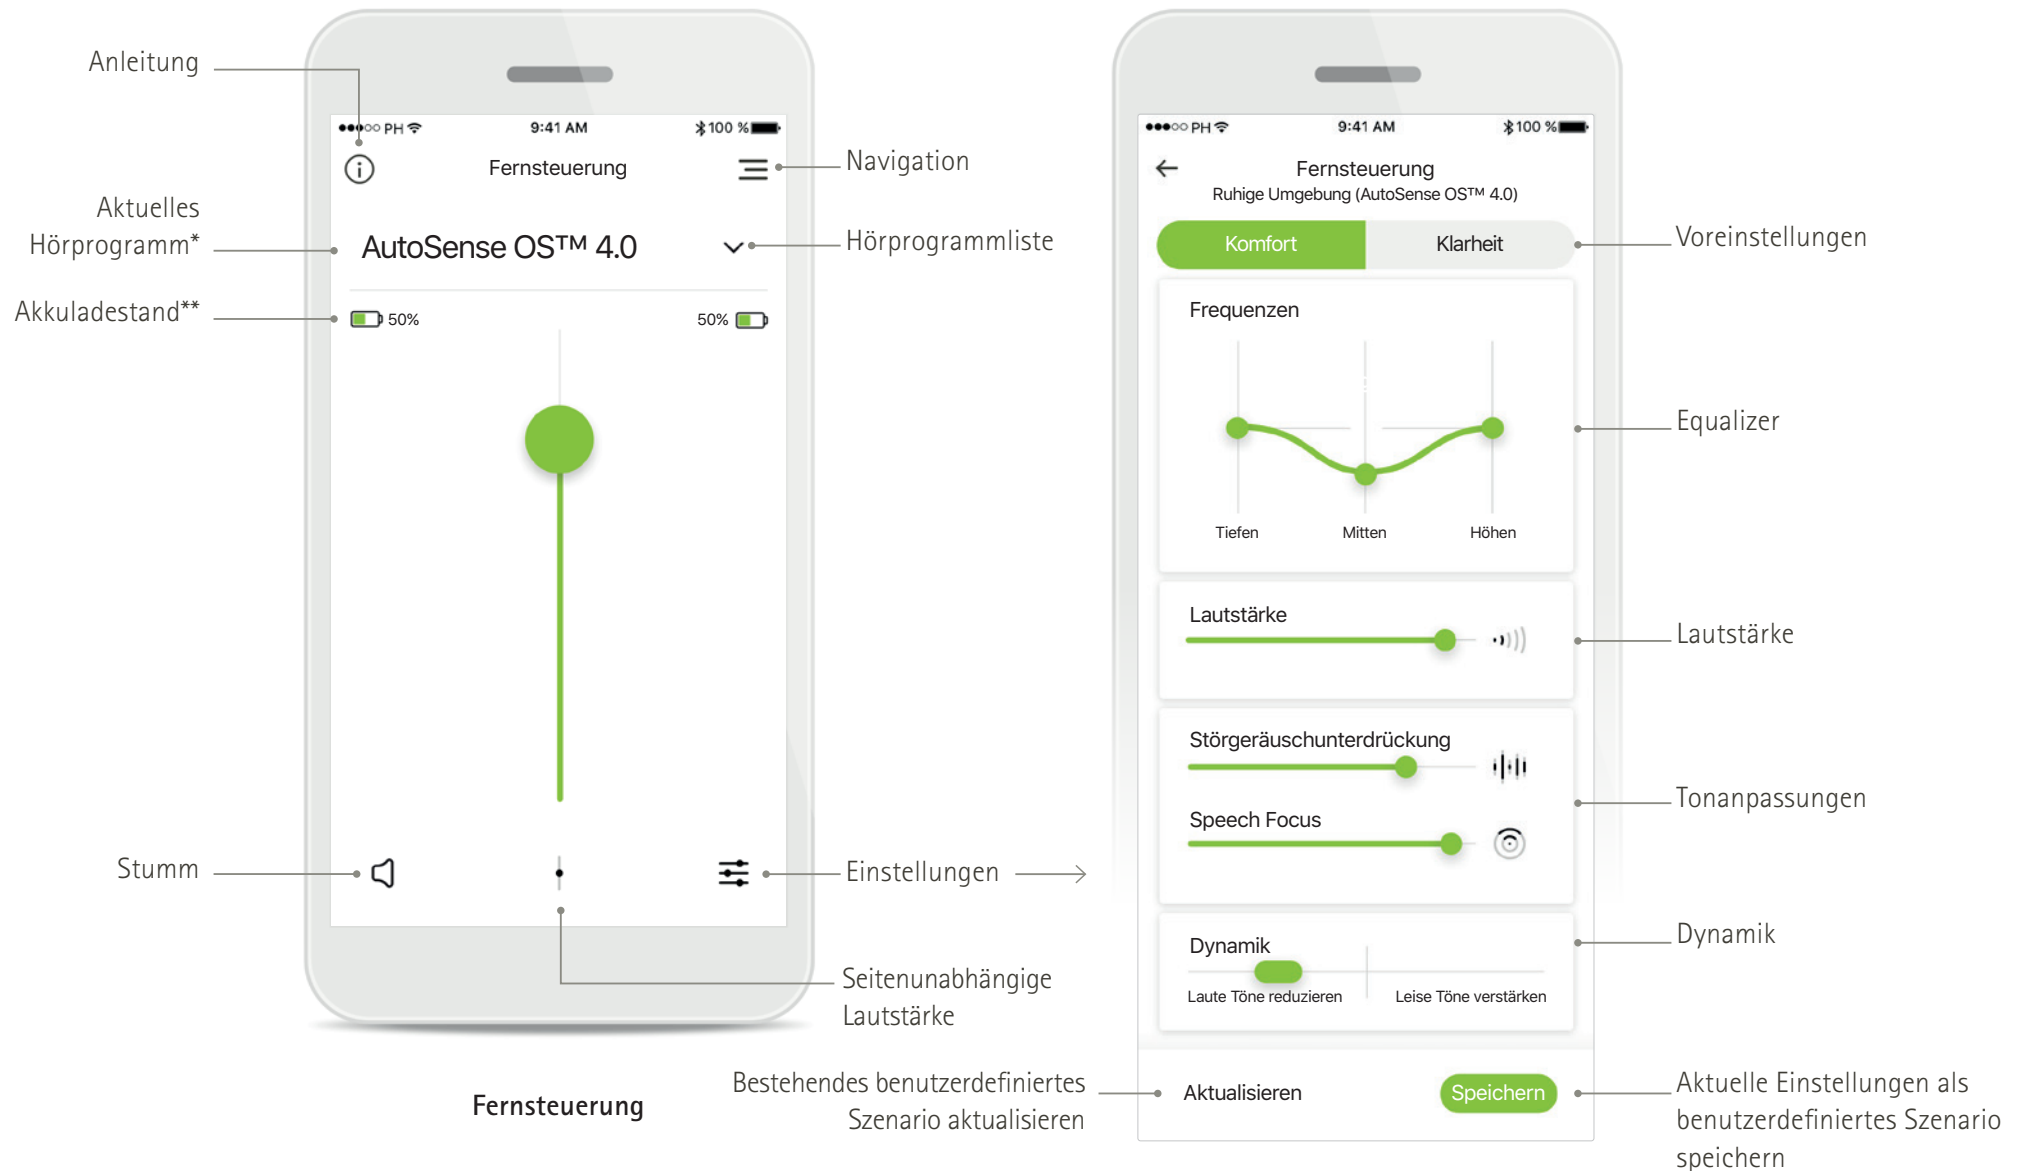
Anleitung

●●●○○ PH 9:41 AM 100 %

Fernsteuerung

Navigation

Aktuelles Hörprogramm*

AutoSense OS™ 4.0

Hörprogrammliste

Akkuladestand**

50%

50%

Stumm

Einstellungen

Seitenunabhängige Lautstärke

Fernsteuerung

●●●○○ PH 9:41 AM 100 %

Fernsteuerung

Ruhige Umgebung (AutoSense OS™ 4.0)

Komfort

Klarheit

Voreinstellungen

Frequenzen

Tiefen

Mitten

Höhen

Equalizer

Lautstärke

Lautstärke

Störgeräuschunterdrückung

Speech Focus

Tonanpassungen

Dynamik

Laute Töne reduzieren

Leise Töne verstärken

Dynamik

Bestehendes benutzerdefiniertes Szenario aktualisieren

Aktualisieren

Speichern

Aktuelle Einstellungen als benutzerdefiniertes Szenario speichern